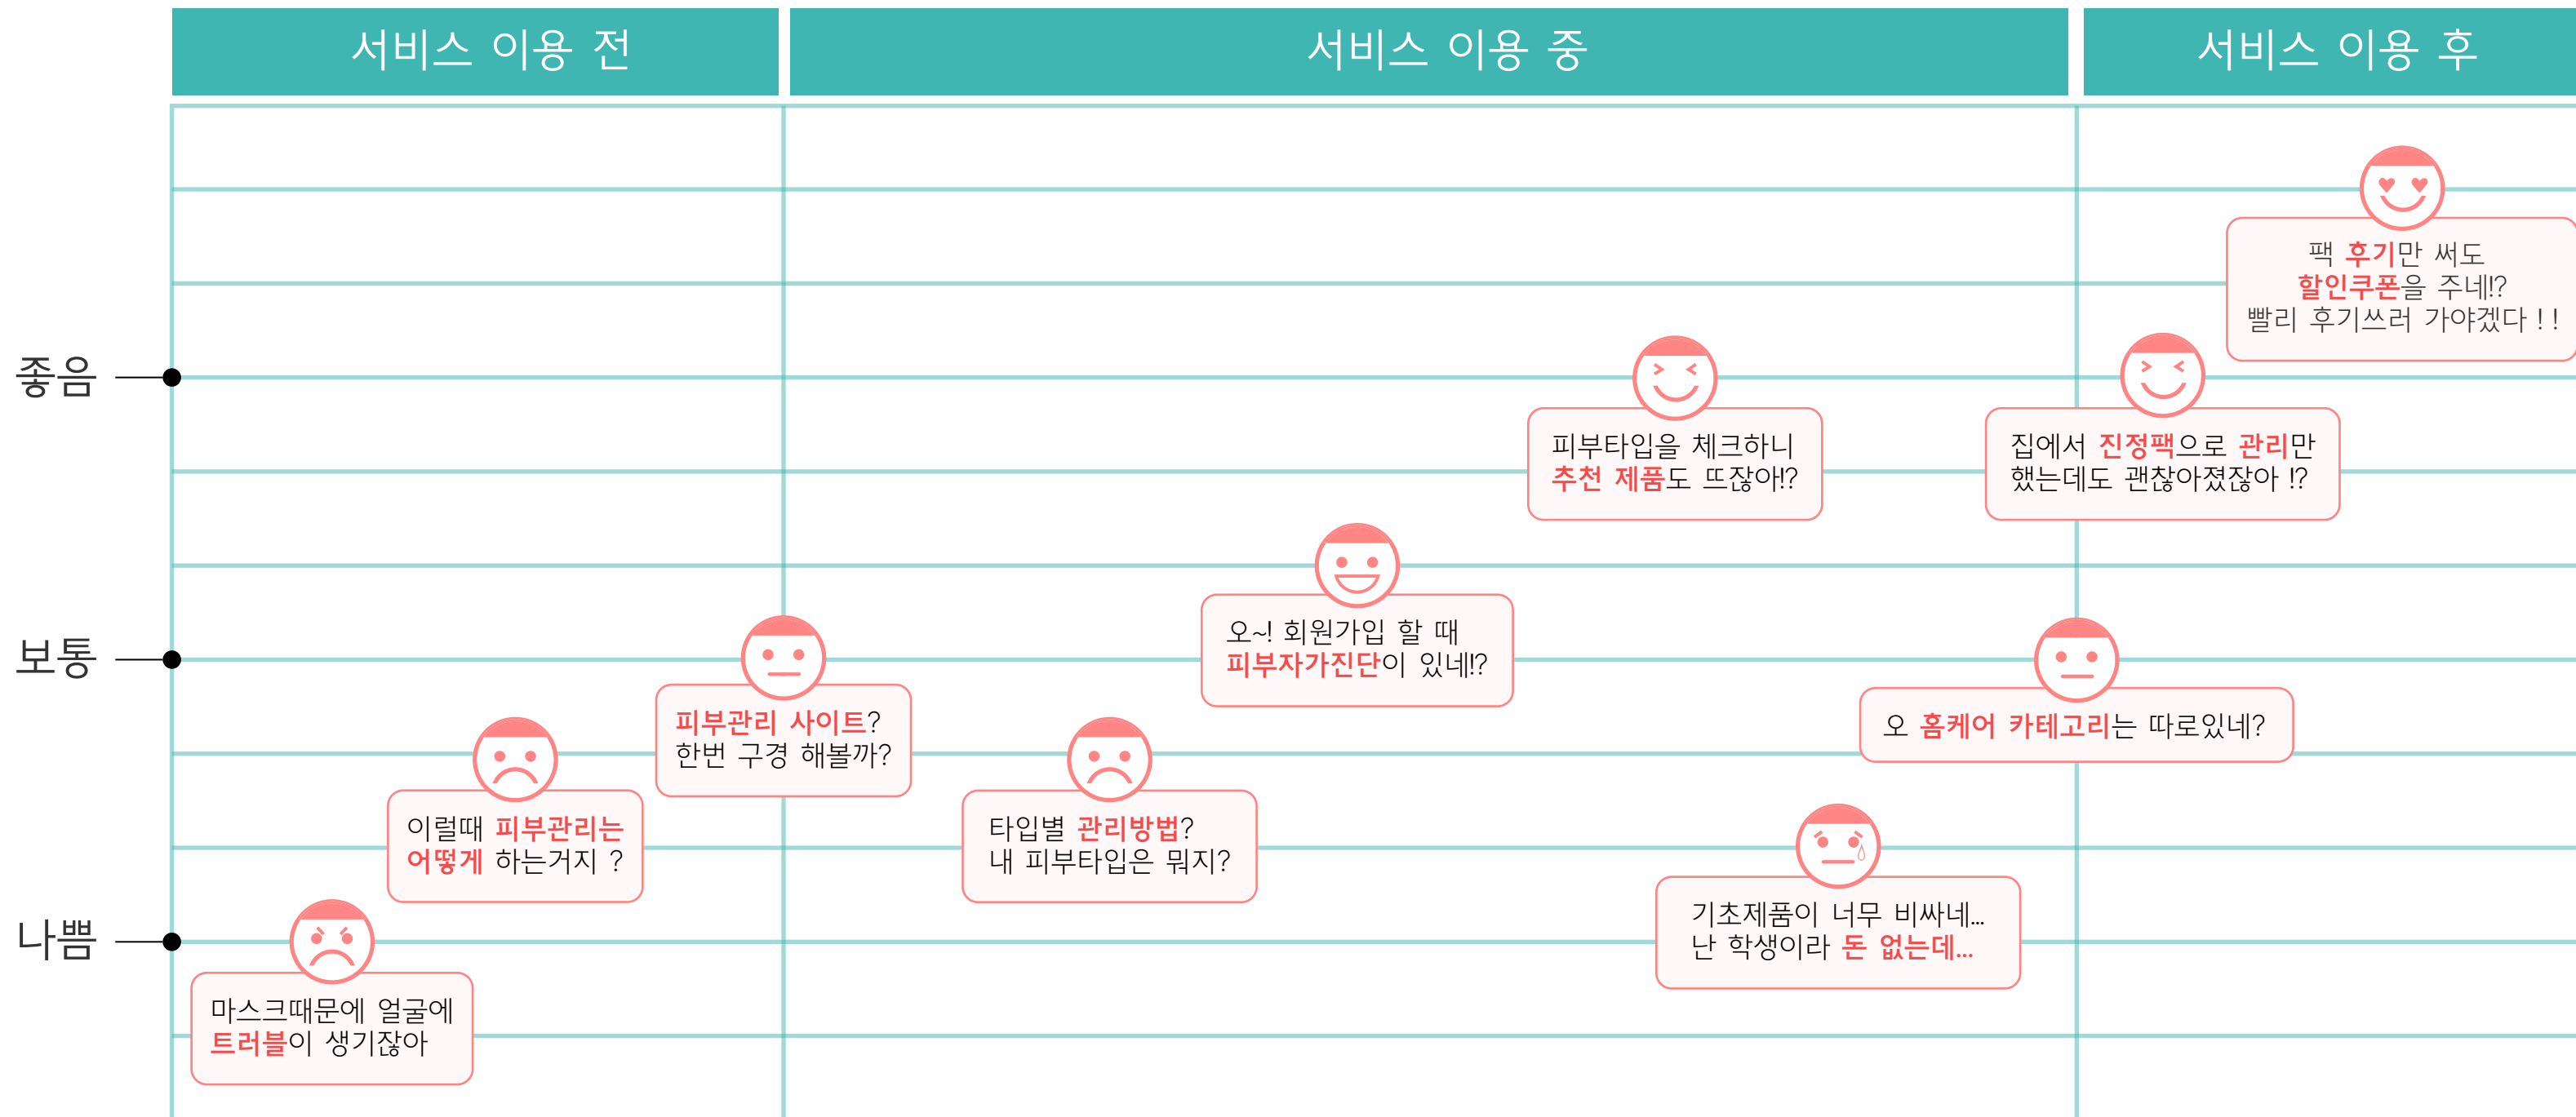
서비스 이용 전

서비스 이용 중

서비스 이용 후

좋음

보통

나쁨

팩 후기만 써도
할인쿠폰을 주네!?
빨리 후기쓰러 가야겠다 ! !

피부타입을 체크하니
추천 제품도 뜨잖아!?

집에서 진정팩으로 관리만
했는데도 괜찮아졌잖아 !?

오~! 회원가입 할 때
피부자가진단이 있네!?

피부관리 사이트?
한번 구경 해볼까?

오 홈케어 카테고리는 따로있네?

이럴때 피부관리는
어떻게 하는거지 ?

타입별 관리방법?
내 피부타입은 뭐지?

기초제품이 너무 비싸네...
난 학생이라 돈 없는데...

마스크때문에 얼굴에
트러블이 생기잖아